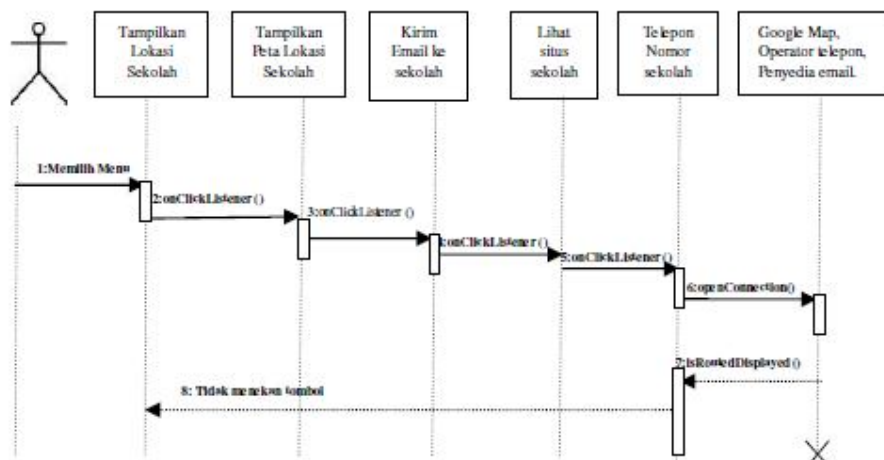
Tampilkan Lokasi Sekolah

Tampilkan Peta Lokasi Sekolah

Kirim Email ke sekolah

Lihat situs sekolah

Telepon Nomor sekolah

Google Map, Operator telepon, Penyedia email.

1:Memilih Menu

2:onClickListener ()

3:onClickListener ()

4:onClickListener ()

5:onClickListener ()

6:openConnection()

7:isRoutedDisplayed ()

8: Tidak menekan tombol